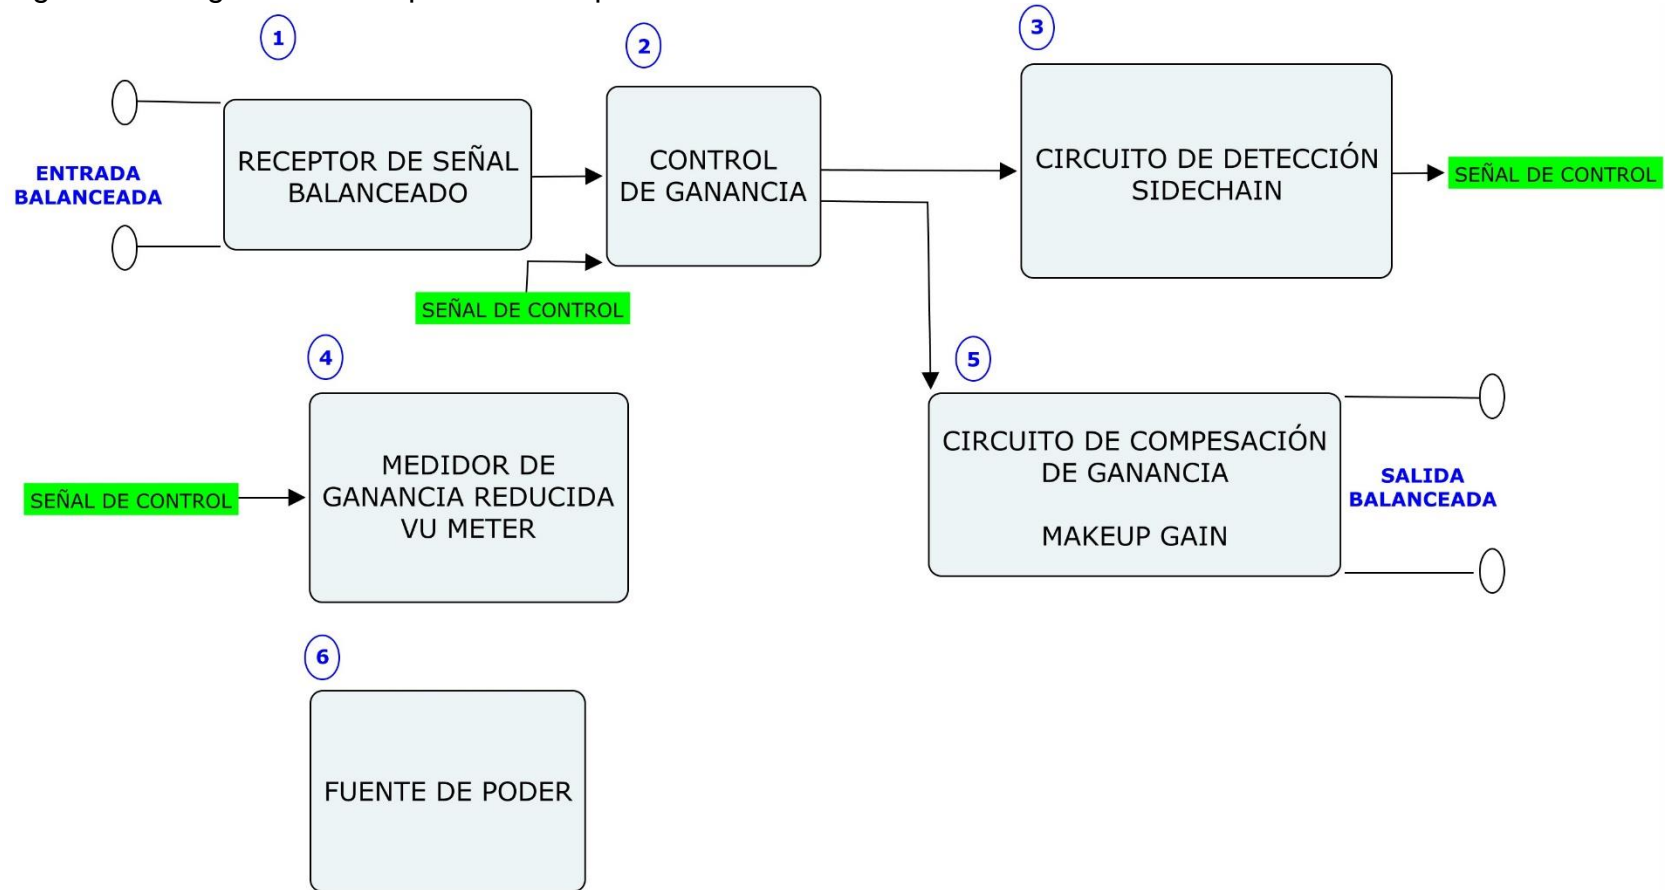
1

2

3

ENTRADA BALANCEADA

RECEPTOR DE SEÑAL BALANCEADO

CONTROL DE GANANCIA

CIRCUITO DE DETECCIÓN SIDECHAIN

SEÑAL DE CONTROL

SEÑAL DE CONTROL

4

5

SEÑAL DE CONTROL

MEDIDOR DE GANANCIA REDUCIDA VU METER

CIRCUITO DE COMPESACIÓN DE GANANCIA

MAKEUP GAIN

SALIDA BALANCEADA

6

FUENTE DE PODER